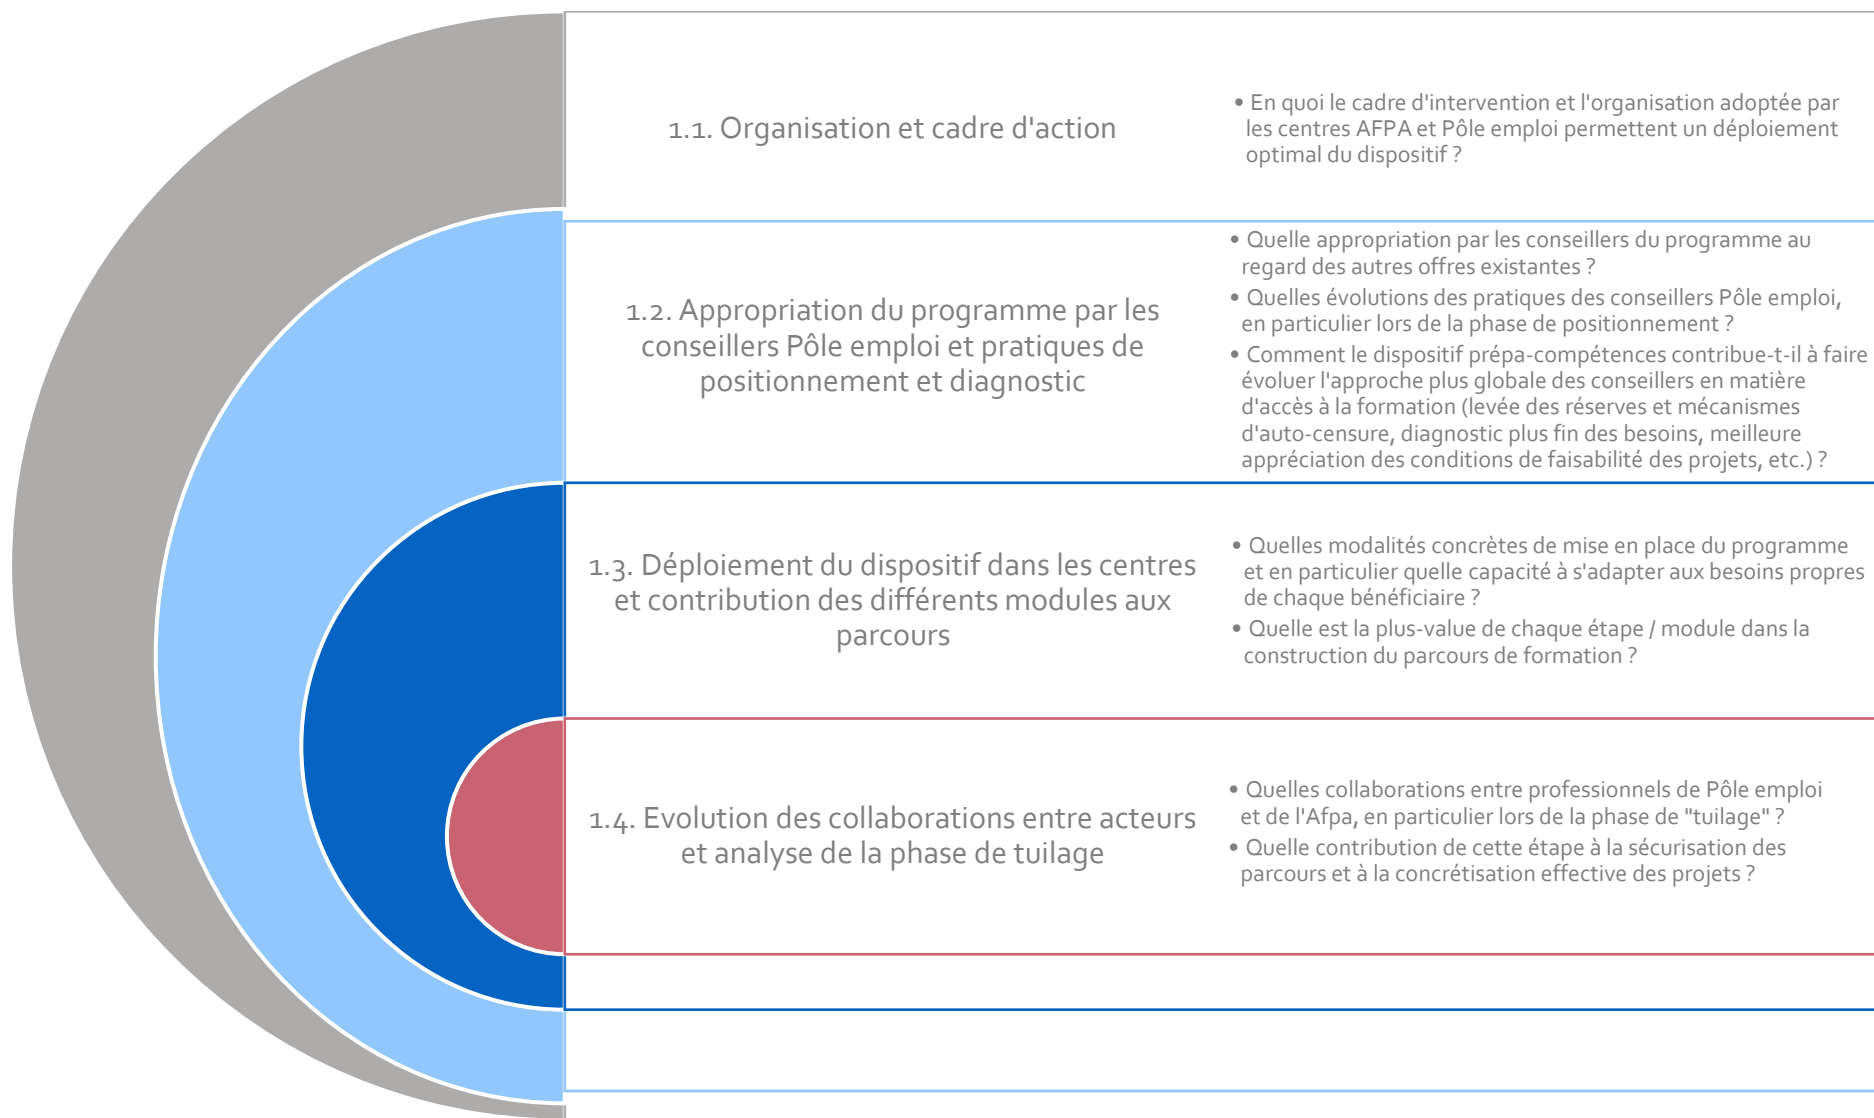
1.1. Organisation et cadre d'action

• En quoi le cadre d'intervention et l'organisation adoptée par les centres AFPA et Pôle emploi permettent un déploiement optimal du dispositif ?

1.2. Appropriation du programme par les conseillers Pôle emploi et pratiques de positionnement et diagnostic

• Quelle appropriation par les conseillers du programme au regard des autres offres existantes ?
• Quelles évolutions des pratiques des conseillers Pôle emploi, en particulier lors de la phase de positionnement ?
• Comment le dispositif prépa-compétences contribue-t-il à faire évoluer l'approche plus globale des conseillers en matière d'accès à la formation (levée des réserves et mécanismes d'auto-censure, diagnostic plus fin des besoins, meilleure appréciation des conditions de faisabilité des projets, etc.) ?

1.3. Déploiement du dispositif dans les centres et contribution des différents modules aux parcours

• Quelles modalités concrètes de mise en place du programme et en particulier quelle capacité à s'adapter aux besoins propres de chaque bénéficiaire ?
• Quelle est la plus-value de chaque étape / module dans la construction du parcours de formation ?

1.4. Evolution des collaborations entre acteurs et analyse de la phase de tuilage

• Quelles collaborations entre professionnels de Pôle emploi et de l'Afpa, en particulier lors de la phase de "tuilage" ?
• Quelle contribution de cette étape à la sécurisation des parcours et à la concrétisation effective des projets ?